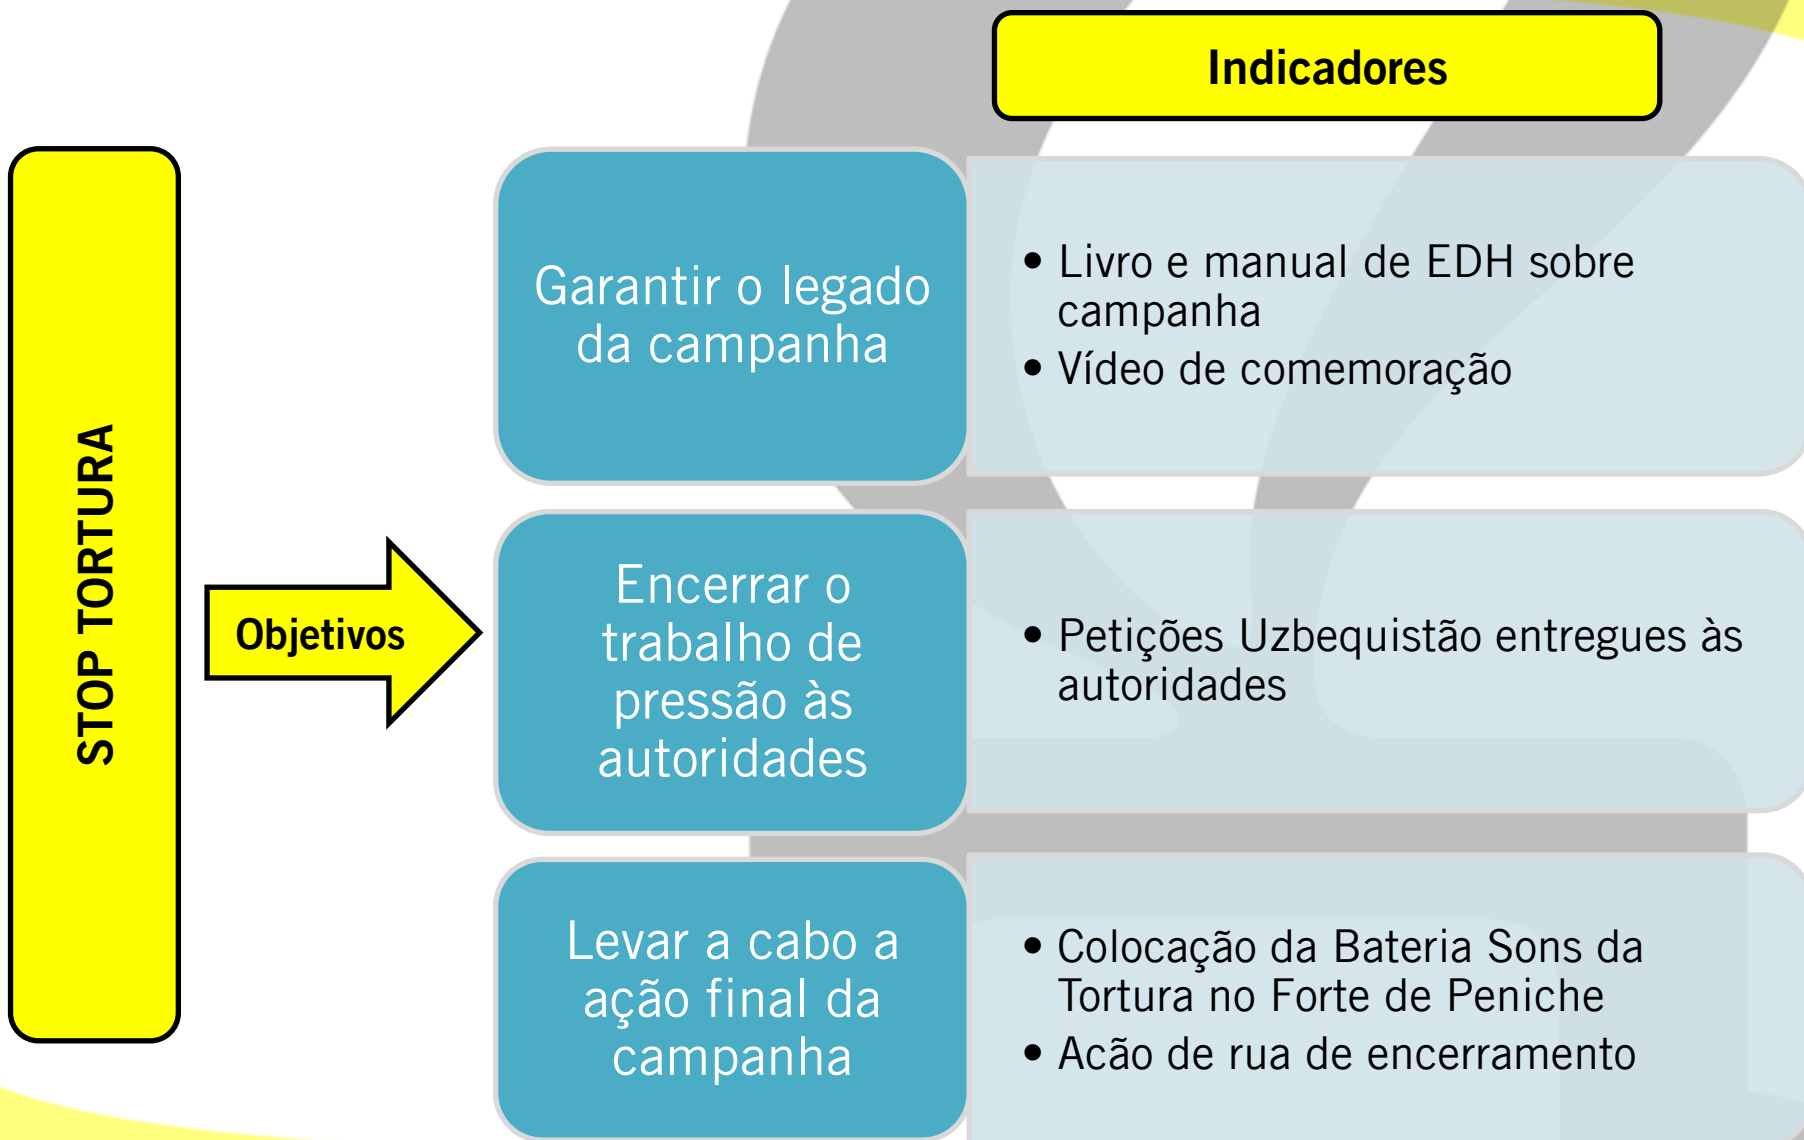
Indicadores

STOP TORTURA

Objetivos

Garantir o legado da campanha

• Livro e manual de EDH sobre campanha
• Vídeo de comemoração

Encerrar o trabalho de pressão às autoridades

• Petições Uzbequistão entregues às autoridades

Levar a cabo a ação final da campanha

• Colocação da Bateria Sons da Tortura no Forte de Peniche
• Acão de rua de encerramento